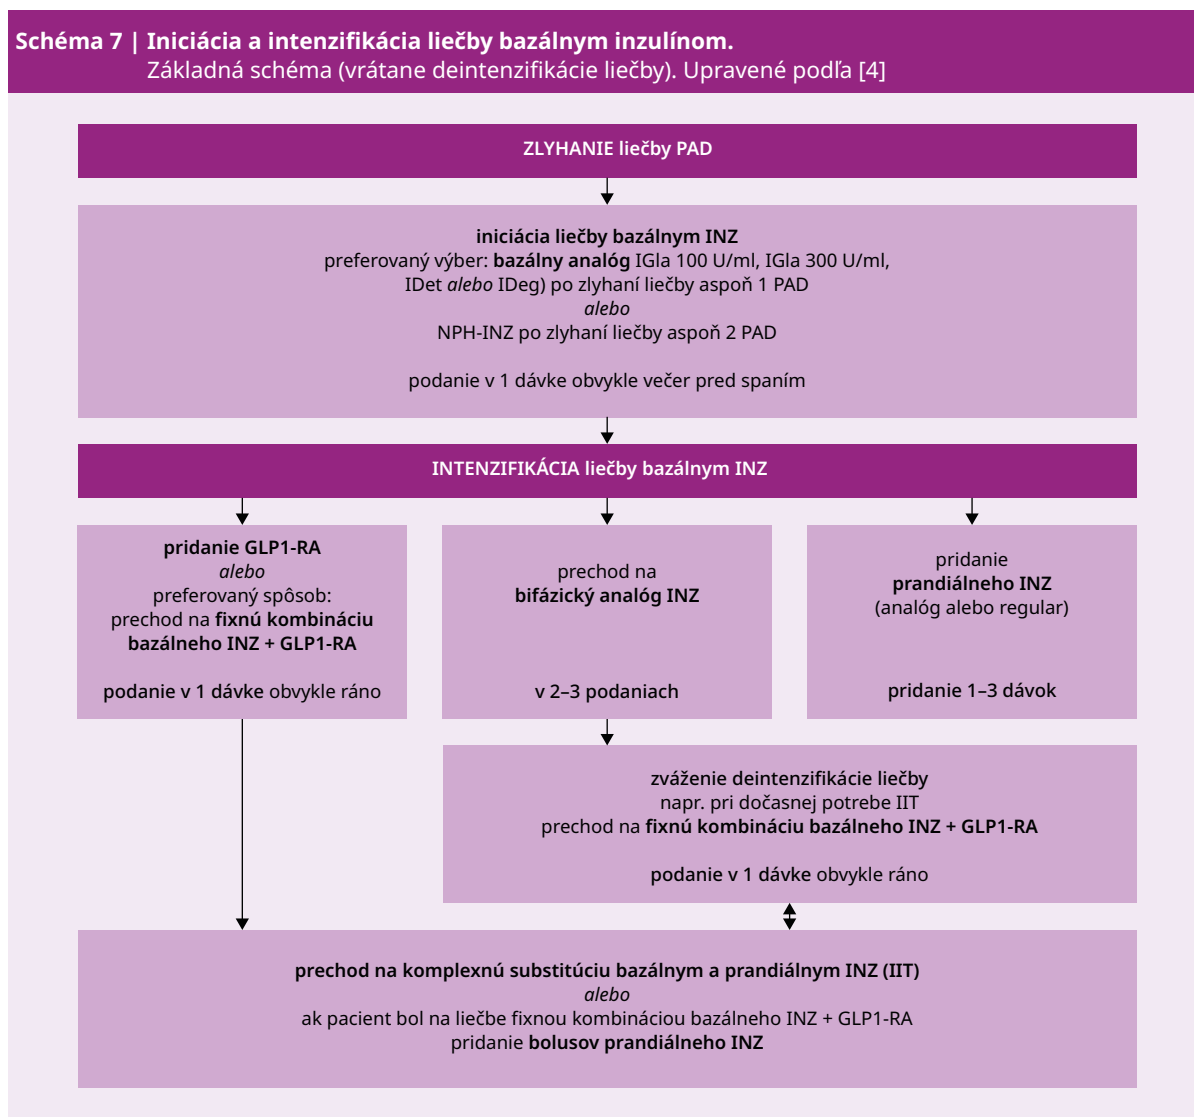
Schéma 7 | Iniciácia a intenzifikácia liečby bazálnym inzulínom.
Základná schéma (vrátane deintenzifikácie liečby). Upravené podľa [4]

ZLYHANIE liečby PAD

iniciácia liečby bazálnym INZ
preferovaný výber: bazálny analóg IGla 100 U/ml, IGla 300 U/ml, IDet alebo IDeg) po zlyhaní liečby aspoň 1 PAD
alebo
NPH-INZ po zlyhaní liečby aspoň 2 PAD

podanie v 1 dávke obvykle večer pred spaním

INTENZIFIKÁCIA liečby bazálnym INZ

pridanie GLP1-RA
alebo
preferovaný spôsob:
prechod na fixnú kombináciu bazálneho INZ + GLP1-RA

podanie v 1 dávke obvykle ráno

prechod na
bifázický analóg INZ

v 2–3 podaniach

pridanie
prandiálneho INZ
(analóg alebo regular)

pridanie 1–3 dávok

zváženie deintenzifikácie liečby
napr. pri dočasnej potrebe IIT
prechod na fixnú kombináciu bazálneho INZ + GLP1-RA

podanie v 1 dávke obvykle ráno

prechod na komplexnú substitúciu bazálnym a prandiálnym INZ (IIT)
alebo
ak pacient bol na liečbe fixnou kombináciou bazálneho INZ + GLP1-RA
pridanie bolusov prandiálneho INZ